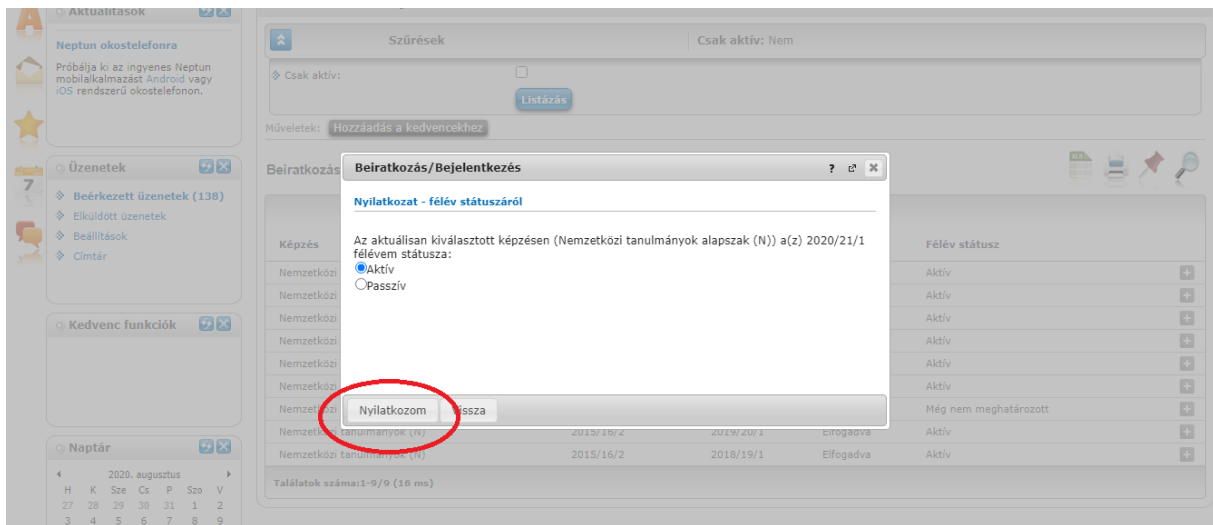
Aktualitások

Neptun okostelefonra

Próbálja ki az ingyenes Neptun mobilalkalmazást Android vagy iOS rendszerű okostelefonon.

Üzenetek

Beérkezett üzenetek (138)
Elküldött üzenetek
Beállítások
Címtár

Kedvenc funkciók

Naptár

2020. augusztus

| H | K | Sze | Cs | P | Szo | V |
|---|---|---|---|---|---|---|
| 27 | 28 | 29 | 30 | 31 | 1 | 2 |
| 3 | 4 | 5 | 6 | 7 | 8 | 9 |

Szűrések

Csak aktív: Nem

Csak aktív:

Listázás

Műveletek: Hozzáadás a kedvencekhez

Beiratkozás

| Képzés | | | | Félév státusz |
|---|---|---|---|---|
| Nemzetközi | | | | Aktív |
| Nemzetközi | | | | Aktív |
| Nemzetközi | | | | Aktív |
| Nemzetközi | | | | Aktív |
| Nemzetközi | | | | Aktív |
| Nemzetközi | | | | Aktív |
| Nemzetközi | | | | Még nem meghatározott |
| Nemzetközi tanulmányok (N) | 2015/16/2 | 2019/20/1 | Elfogadva | Aktív |
| Nemzetközi tanulmányok (N) | 2015/16/2 | 2018/19/1 | Elfogadva | Aktív |

Találatok száma:1-9/9 (16 ms)

Beiratkozás/Bejelentkezés

Nyilatkozat - félév státuszáról

Az aktuálisan kiválasztott képzésen (Nemzetközi tanulmányok alapszak (N)) a(z) 2020/21/1 félévem státusza:
Aktív
Passzív

Nyilatkozom
Vissza